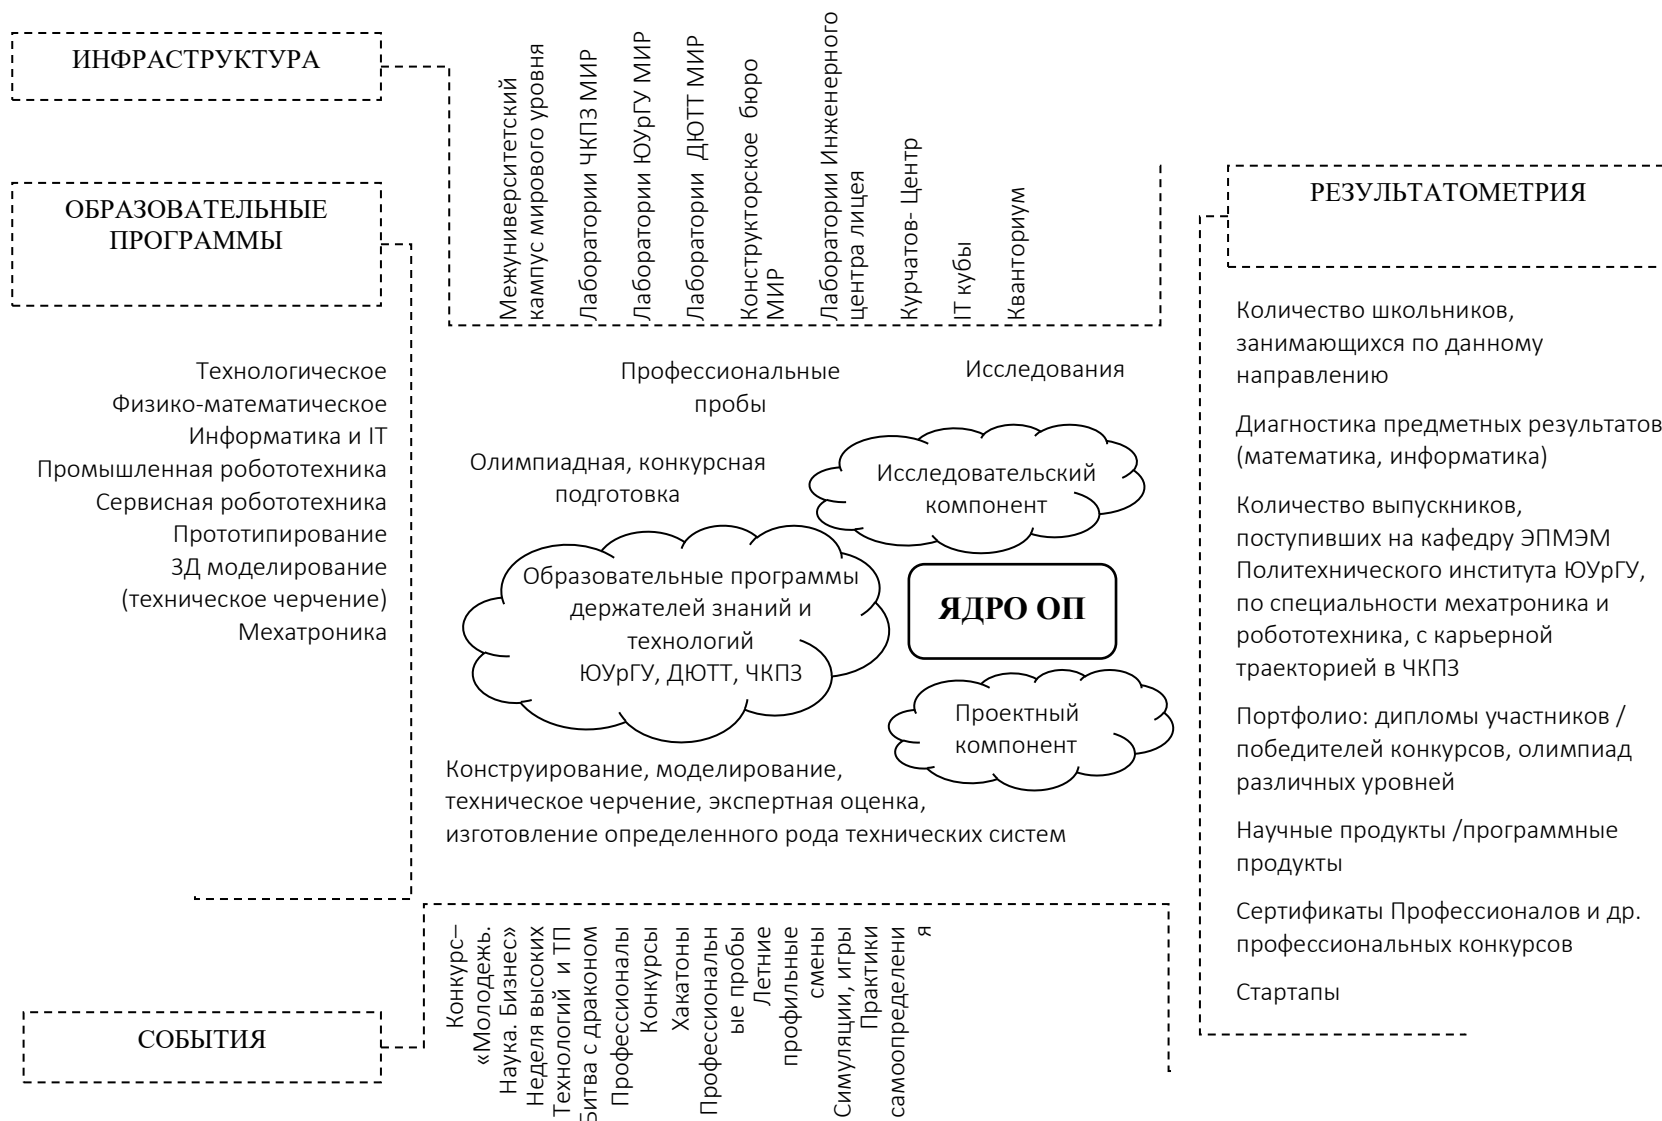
ИНФРАСТРУКТУРА

Межуниверситетский кампус мирового уровня
Лаборатории ЧКПЗ МИР
Лаборатории ЮУрГУ МИР
Лаборатории ДЮТТ МИР
Конструкторское бюро МИР
Лаборатории Инженерного центра лицея
Курчатов- Центр
IT кубы
Кванториум

ОБРАЗОВАТЕЛЬНЫЕ ПРОГРАММЫ

Технологическое
Физико-математическое
Информатика и IT
Промышленная робототехника
Сервисная робототехника
Прототипирование
3Д моделирование (техническое черчение)
Мехатроника

Профессиональные пробы

Исследования

Олимпиадная, конкурсная подготовка

Исследовательский компонент

Образовательные программы держателей знаний и технологий ЮУрГУ, ДЮТТ, ЧКПЗ

ЯДРО ОП

Проектный компонент

Конструирование, моделирование, техническое черчение, экспертная оценка, изготовление определенного рода технических систем

РЕЗУЛЬТАТОМЕТРИЯ

Количество школьников, занимающихся по данному направлению

Диагностика предметных результатов (математика, информатика)

Количество выпускников, поступивших на кафедру ЭПМЭМ Политехнического института ЮУрГУ, по специальности мехатроника и робототехника, с карьерной траекторией в ЧКПЗ

Портфолио: дипломы участников / победителей конкурсов, олимпиад различных уровней

Научные продукты /программные продукты

Сертификаты Профессионалов и др. профессиональных конкурсов

Стартапы

СОБЫТИЯ

Конкурс– «Молодежь. Наука. Бизнес»
Неделя высоких Технологий и ТП
Битва с драконом
Профессионалы
Конкурсы
Хакатоны
Профессиональные пробы
Летние профильные смены
Симуляции, игры
Практики самоопределения